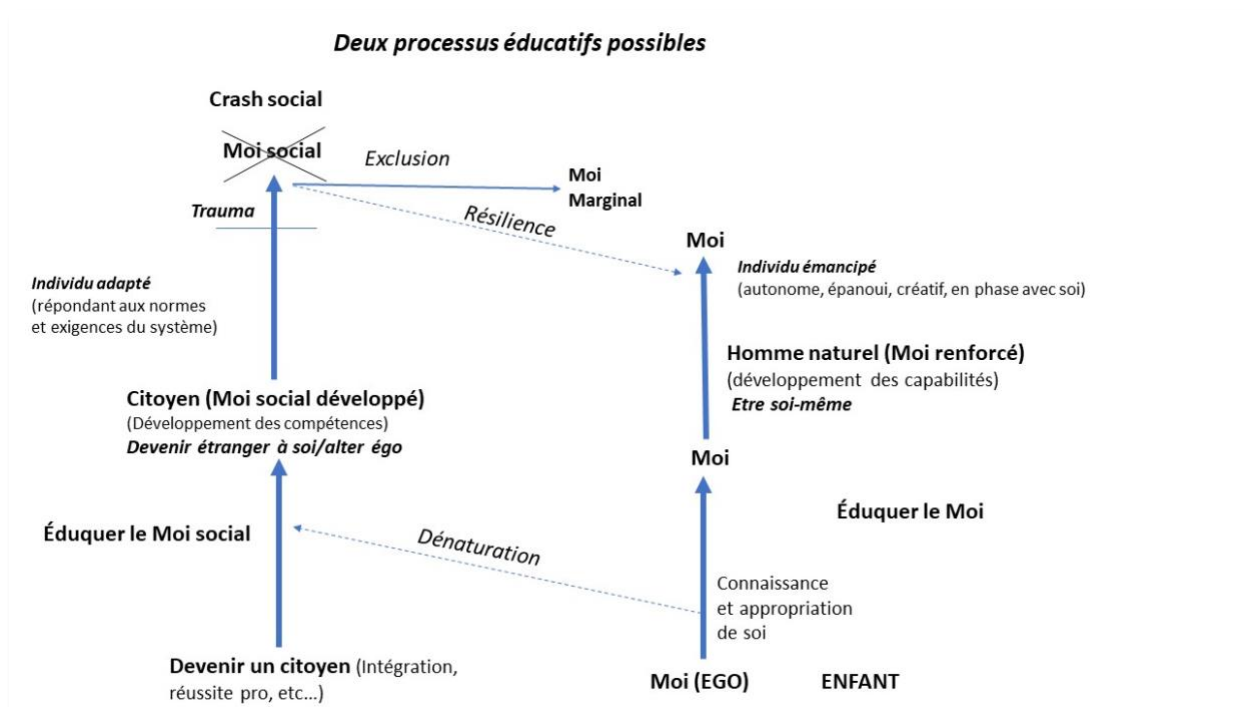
Deux processus éducatifs possibles

Crash social

Moi social

Exclusion

Moi
Marginal

Trauma

Résilience

Moi

Individu émancipé
(autonome, épanoui, créatif, en phase avec soi)

Individu adapté
(répondant aux normes et exigences du système)

Homme naturel (Moi renforcé)
(développement des capabilités)
Etre soi-même

Citoyen (Moi social développé)
(Développement des compétences)
Devenir étranger à soi/alter égo

Moi

Éduquer le Moi

Éduquer le Moi social

Dénaturation

Connaissance et appropriation de soi

Devenir un citoyen (Intégration, réussite pro, etc…)

Moi (EGO)

ENFANT